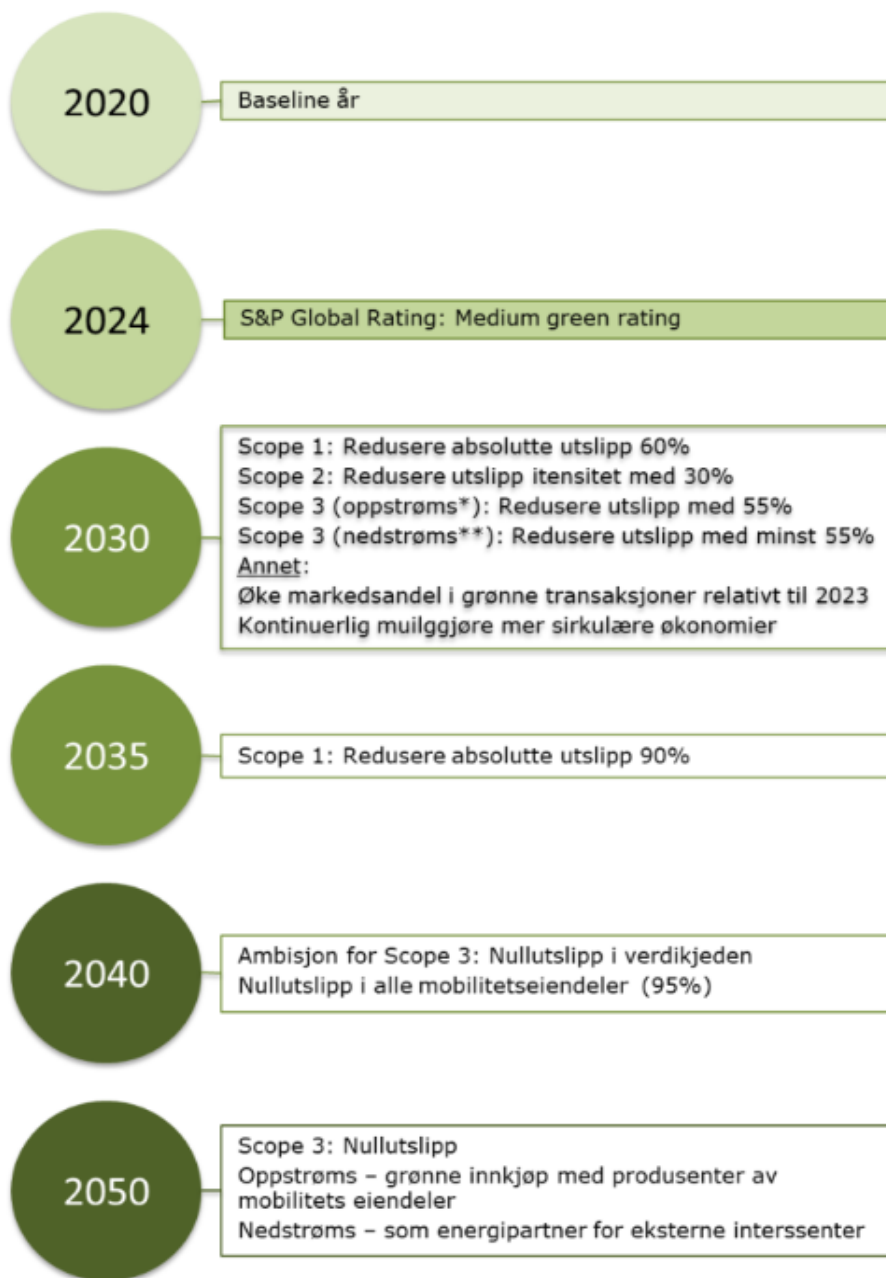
2020

Baseline år

2024

S&P Global Rating: Medium green rating

2030

Scope 1: Redusere absolutte utslipp 60%
Scope 2: Redusere utslipp itensitet med 30%
Scope 3 (oppstrøms*): Redusere utslipp med 55%
Scope 3 (nedstrøms**): Redusere utslipp med minst 55%
Annet:
Øke markedsandel i grønne transaksjoner relativt til 2023
Kontinuerlig muilggjøre mer sirkulære økonomier

2035

Scope 1: Redusere absolutte utslipp 90%

2040

Ambisjon for Scope 3: Nullutslipp i verdikjeden
Nullutslipp i alle mobilitetseiendeler (95%)

2050

Scope 3: Nullutslipp
Oppstrøms – grønne innkjøp med produsenter av mobilitets eiendeler
Nedstrøms – som energipartner for eksterne interssenter